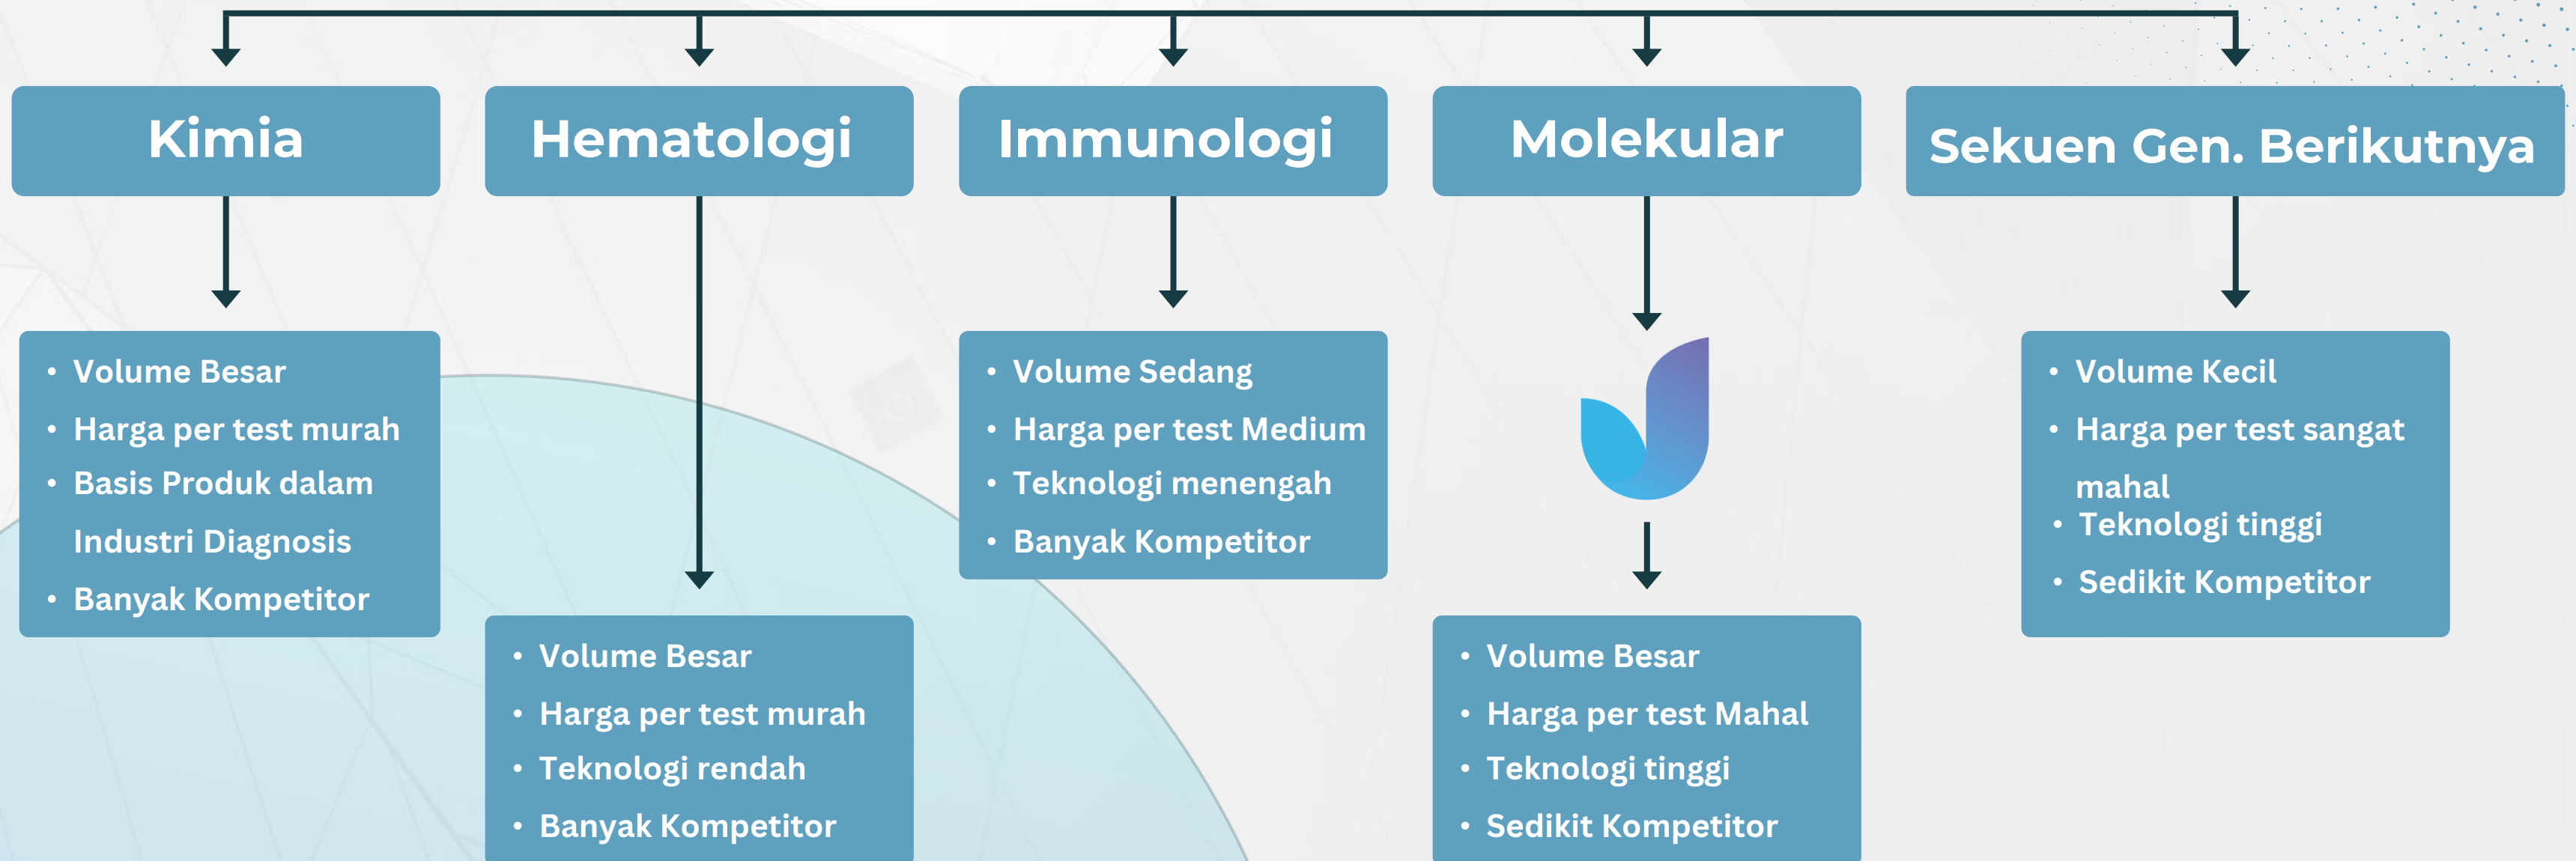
Kimia

- Volume Besar
- Harga per test murah
- Basis Produk dalam Industri Diagnosis
- Banyak Kompetitor

Hematologi

- Volume Besar
- Harga per test murah
- Teknologi rendah
- Banyak Kompetitor

Immunologi

- Volume Sedang
- Harga per test Medium
- Teknologi menengah
- Banyak Kompetitor

Molekular

- Volume Besar
- Harga per test Mahal
- Teknologi tinggi
- Sedikit Kompetitor

Sekuen Gen. Berikutnya

- Volume Kecil
- Harga per test sangat mahal
- Teknologi tinggi
- Sedikit Kompetitor